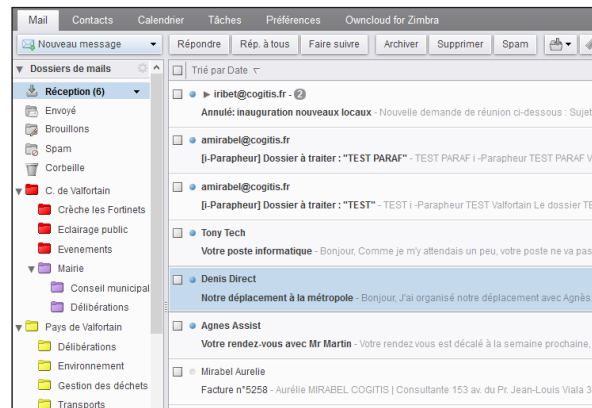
Mail Contacts Calendrier Tâches Préférences Owncloud for Zimbra

Nouveau message Répondre Rép. à tous Faire suivre Archiver Supprimer Spam

Dossiers de mails

Réception (6)
Envoyé
Brouillons
Spam
Corbeille
C. de Valfortain
Crèche les Fortinets
Eclairage public
Evenements
Mairie
Conseil municipal
Délibérations
Pays de Valfortain
Délibérations
Environnement
Gestion des déchets
Transports

Trié par Date

iribet@cogitis.fr - 2
Annulé: inauguration nouveaux locaux - Nouvelle demande de réunion ci-dessous : Sujet

amirabel@cogitis.fr
[i-Parapheur] Dossier à traiter : "TEST PARAF" - TEST PARAF i -Parapheur TEST PARAF V

amirabel@cogitis.fr
[i-Parapheur] Dossier à traiter : "TEST" - TEST i -Parapheur TEST Valfortain Le dossier TE

Tony Tech
Votre poste informatique - Bonjour, Comme je m'y attendais un peu, votre poste ne va pas

Denis Direct
Notre déplacement à la métropole - Bonjour, J'ai organisé notre déplacement avec Agnès

Agnes Assist
Votre rendez-vous avec Mr Martin - Votre rendez vous est décalé à la semaine prochaine,

Mirabel Aurelie
Facture n°5258 - Aurélie MIRABEL COGITIS | Consultante 153 av. du Pr. Jean-Louis Viala 3